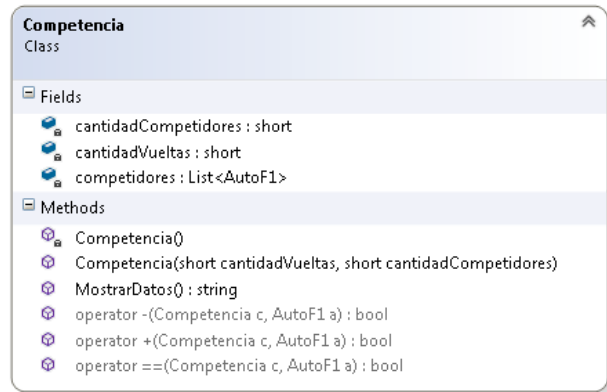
Competencia
Class

Fields

cantidadCompetidores : short
cantidadVueltas : short
competidores : List<AutoF1>

Methods

Competencia()
Competencia(short cantidadVueltas, short cantidadCompetidores)
MostrarDatos() : string
operator -(Competencia c, AutoF1 a) : bool
operator +(Competencia c, AutoF1 a) : bool
operator ==(Competencia c, AutoF1 a) : bool